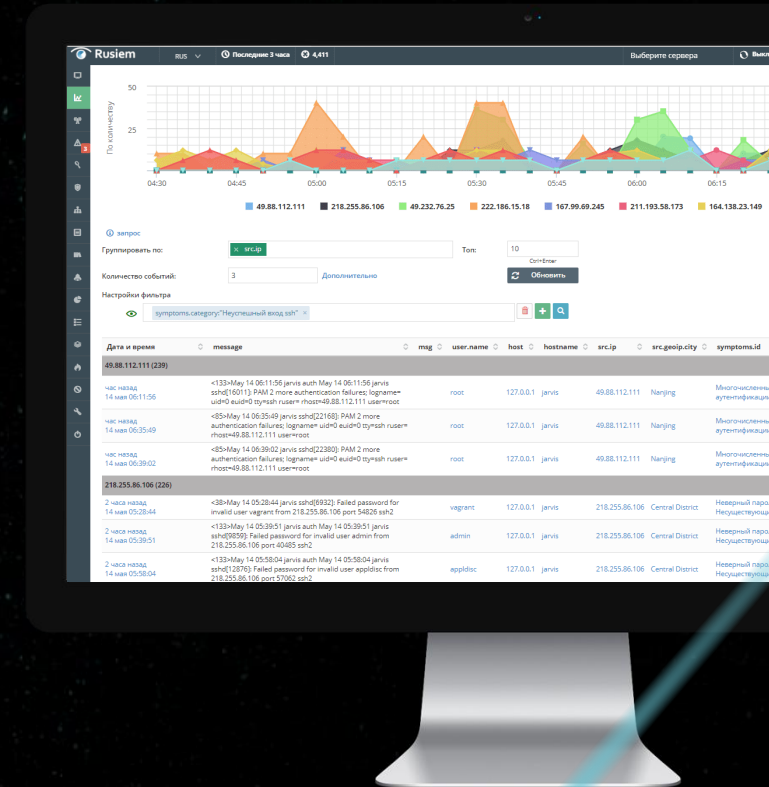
Rusiem RUS Последние 3 часа 4,411 Выберите сервера Выхо

3

50

25

0

По количеству

04:30 04:45 05:00 05:15 05:30 05:45 06:00 06:15

49.88.112.111 218.255.86.106 49.232.76.25 222.186.15.18 167.99.69.245 211.193.58.173 164.138.23.149

запрос

Группировать по: × src.ip

Топ: 10

Ctrl+Enter

Количество событий: 3 Дополнительно

Обновить

Настройки фильтра

symptoms.category:"Неуспешный вход ssh" ×

| Дата и время | message | msg | user.name | host | hostname | src.ip | src.geoip.city | symptoms.id |
|---|---|---|---|---|---|---|---|---|
| 49.88.112.111 (239) | | | | | | | | |
| час назад 14 мая 06:11:56 | <133>May 14 06:11:56 jarvis auth May 14 06:11:56 jarvis sshd[16011]: PAM 2 more authentication failures; logname= uid=0 euid=0 tty=ssh ruser= rhost=49.88.112.111 user=root | | root | 127.0.0.1 | jarvis | 49.88.112.111 | Nanjing | Многочисленн аутентификаци |
| час назад 14 мая 06:35:49 | <85>May 14 06:35:49 jarvis sshd[22168]: PAM 2 more authentication failures; logname= uid=0 euid=0 tty=ssh ruser= rhost=49.88.112.111 user=root | | root | 127.0.0.1 | jarvis | 49.88.112.111 | Nanjing | Многочисленн аутентификаци |
| час назад 14 мая 06:39:02 | <85>May 14 06:39:02 jarvis sshd[22380]: PAM 2 more authentication failures; logname= uid=0 euid=0 tty=ssh ruser= rhost=49.88.112.111 user=root | | root | 127.0.0.1 | jarvis | 49.88.112.111 | Nanjing | Многочисленн аутентификаци |
| 218.255.86.106 (226) | | | | | | | | |
| 2 часа назад 14 мая 05:28:44 | <38>May 14 05:28:44 jarvis sshd[6932]: Failed password for invalid user vagrant from 218.255.86.106 port 54826 ssh2 | | vagrant | 127.0.0.1 | jarvis | 218.255.86.106 | Central District | Неверный паро Несуществующ |
| 2 часа назад 14 мая 05:39:51 | <133>May 14 05:39:51 jarvis auth May 14 05:39:51 jarvis sshd[9859]: Failed password for invalid user admin from 218.255.86.106 port 40485 ssh2 | | admin | 127.0.0.1 | jarvis | 218.255.86.106 | Central District | Неверный паро Несуществующ |
| 2 часа назад 14 мая 05:58:04 | <133>May 14 05:58:04 jarvis auth May 14 05:58:04 jarvis sshd[12876]: Failed password for invalid user appldisc from 218.255.86.106 port 57062 ssh2 | | appldisc | 127.0.0.1 | jarvis | 218.255.86.106 | Central District | Неверный паро Несуществующ |